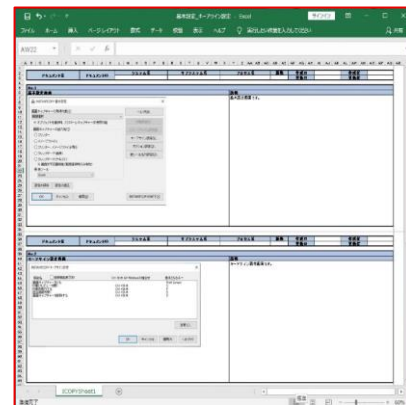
基本設計_オープン設定 - Excel

サインイン

ファイル ホーム 挿入 ページレイアウト 数式 データ 校閲 表示 ヘルプ 実行したい作業を入力してください

共有

AW22

ドキュメント名 | ドキュメントID | システム名 | サブシステム名 | プロセス名 | 版数 | 作成日 | 作成者 | 更新日 | 更新者

No.1

画面表示項目

説明

OK キャンセル

No.2

画面レイアウト

説明

OK キャンセル

COPY(Sheet1)

準備完了